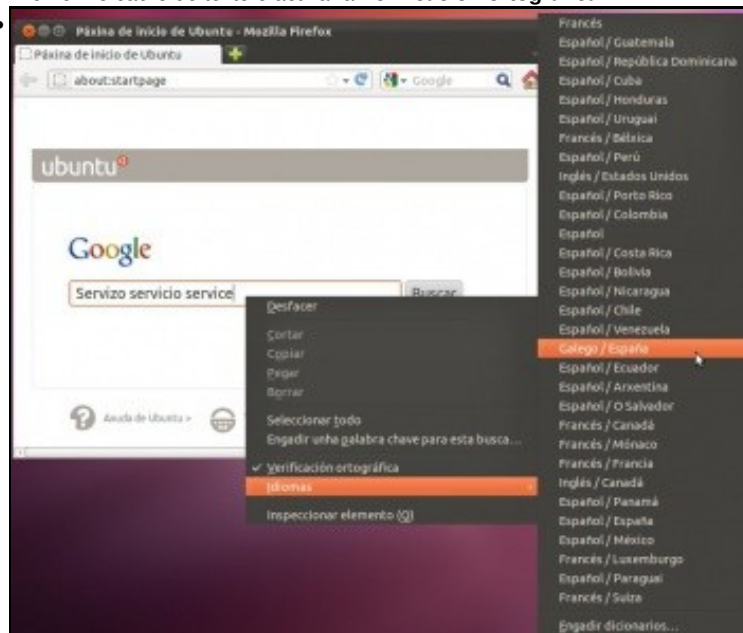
Páxina de inicio de Ubuntu - Mozilla Firefox
Páxina de inicio de Ubuntu
about:startpage
Google
ubuntu
Google
Servizo servicio service
Buscar
Axuda de Ubuntu >
Desfacer
Cortar
Copiar
Pegar
Borrar
Seleccionar todo
Engadir unha palabra chave para esta busca...
✓ Verificación ortográfica
Idiomas
Inspeccionar elemento (Q)
Francés
Español / Guatemala
Español / República Dominicana
Español / Cuba
Español / Honduras
Español / Uruguai
Francés / Bélxica
Español / Perú
Inglés / Estados Unidos
Español / Porto Rico
Español / Colombia
Español
Español / Costa Rica
Español / Bolivia
Español / Nicaragua
Español / Chile
Español / Venezuela
Galego / España
Español / Ecuador
Español / Arxentina
Español / O Salvador
Francés / Canadá
Francés / Mónaco
Francés / Francia
Inglés / Canadá
Español / Panamá
Español / España
Español / México
Francés / Luxemburgo
Español / Paraguai
Francés / Suiza
Engadir dicionarios...